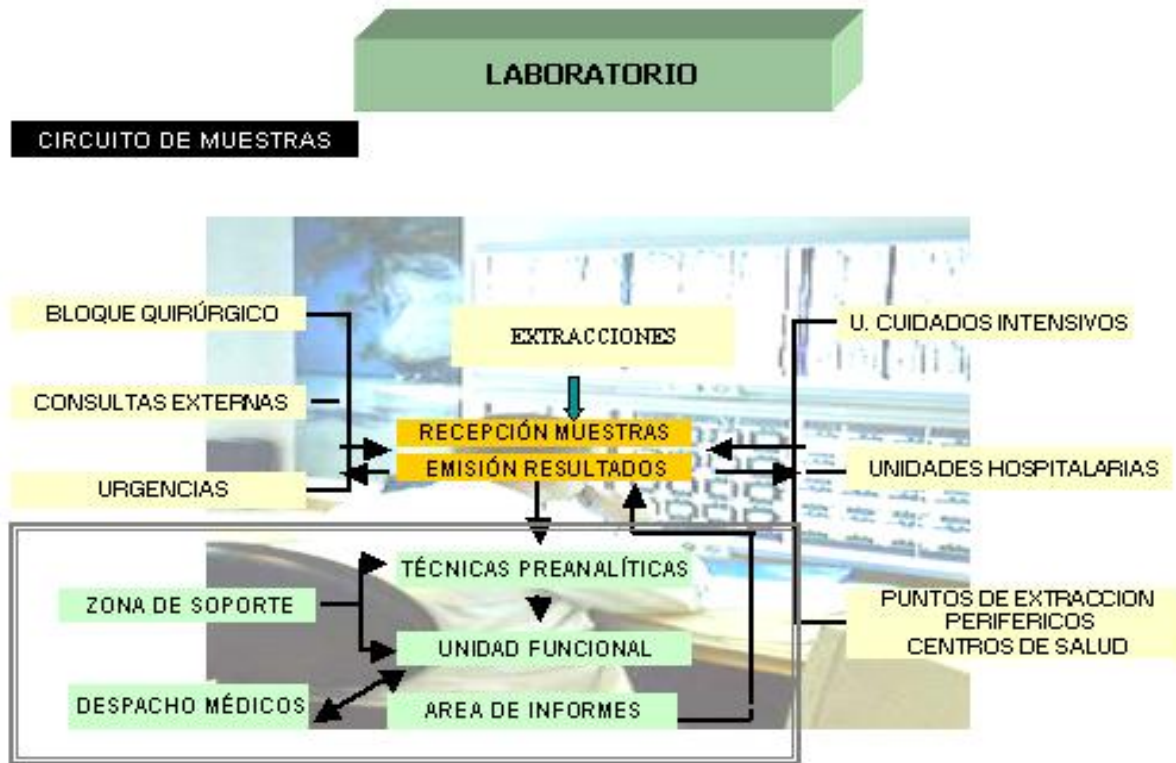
LABORATORIO

CIRCUITO DE MUESTRAS

BLOQUE QUIRÚRGICO

EXTRACCIONES

U. CUIDADOS INTENSIVOS

CONSULTAS EXTERNAS

RECEPCIÓN MUESTRAS

EMISIÓN RESULTADOS

UNIDADES HOSPITALARIAS

URGENCIAS

TÉCNICAS PREANALÍTICAS

ZONA DE SOPORTE

PUNTOS DE EXTRACCION PERIFERICOS CENTROS DE SALUD

UNIDAD FUNCIONAL

DESPACHO MÉDICOS

AREA DE INFORMES